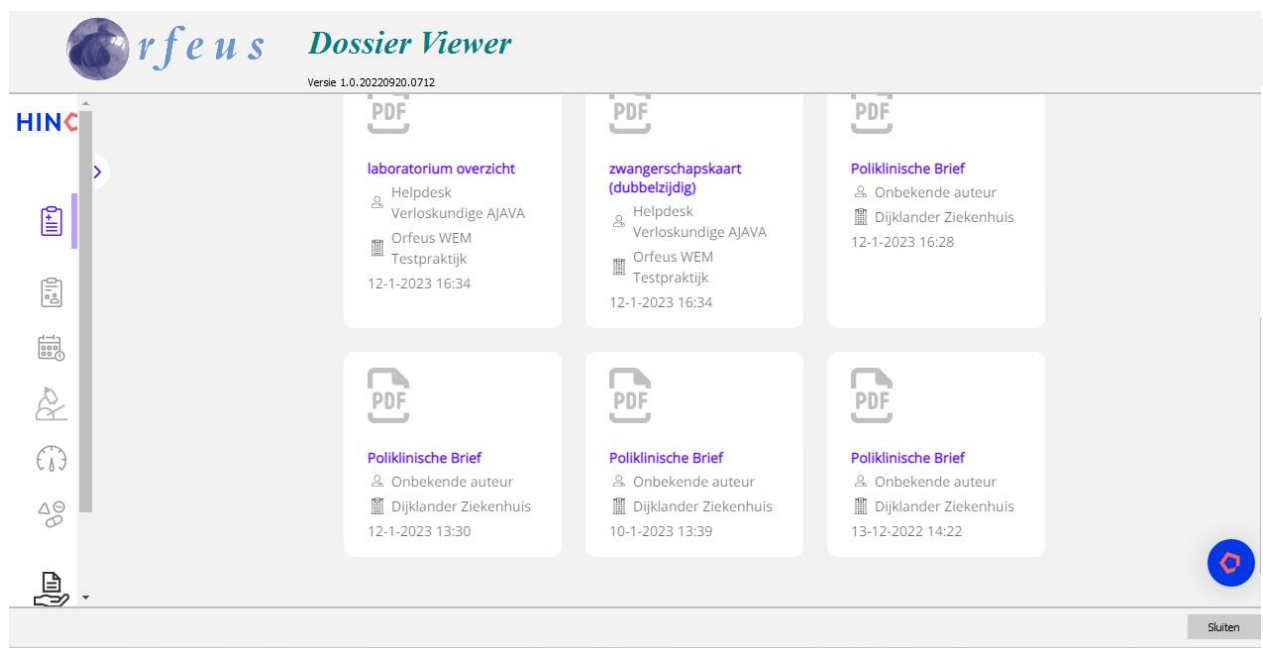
rfeus Dossier Viewer

Versie 1.0.20220920.0712

HIN

PDF

laboratorium overzicht

Helpdesk Verloskundige AJAVA

Orfeus WEM Testpraktijk

12-1-2023 16:34

PDF

zwangerschapskaart (dubbelzijdig)

Helpdesk Verloskundige AJAVA

Orfeus WEM Testpraktijk

12-1-2023 16:34

PDF

Poliklinische Brief

Onbekende auteur

Dijklander Ziekenhuis

12-1-2023 16:28

PDF

Poliklinische Brief

Onbekende auteur

Dijklander Ziekenhuis

12-1-2023 13:30

PDF

Poliklinische Brief

Onbekende auteur

Dijklander Ziekenhuis

10-1-2023 13:39

PDF

Poliklinische Brief

Onbekende auteur

Dijklander Ziekenhuis

13-12-2022 14:22

Sluiten